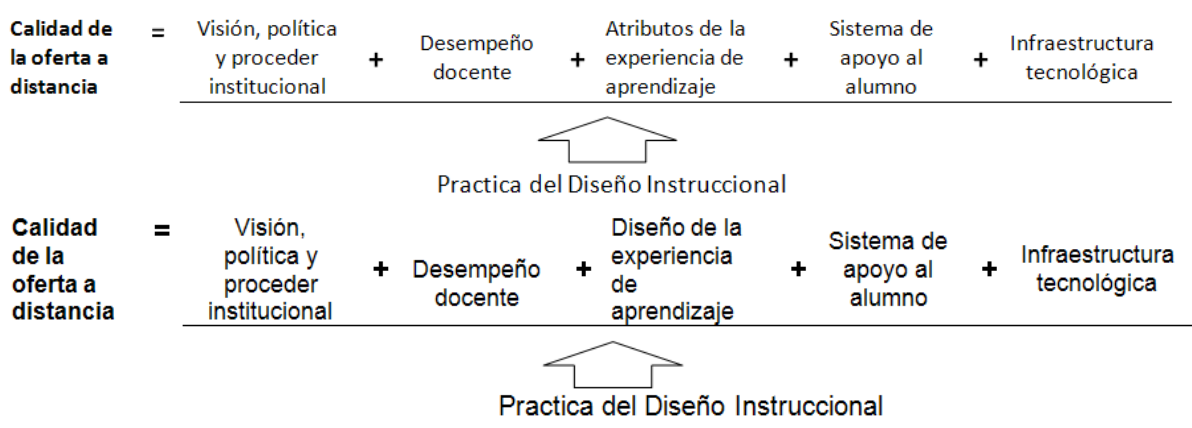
Calidad de la oferta a distancia = Visión, política y proceder institucional + Desempeño docente + Atributos de la experiencia de aprendizaje + Sistema de apoyo al alumno + Infraestructura tecnológica

Practica del Diseño Instruccional

Calidad de la oferta a distancia = Visión, política y proceder institucional + Desempeño docente + Diseño de la experiencia de aprendizaje + Sistema de apoyo al alumno + Infraestructura tecnológica

Practica del Diseño Instruccional